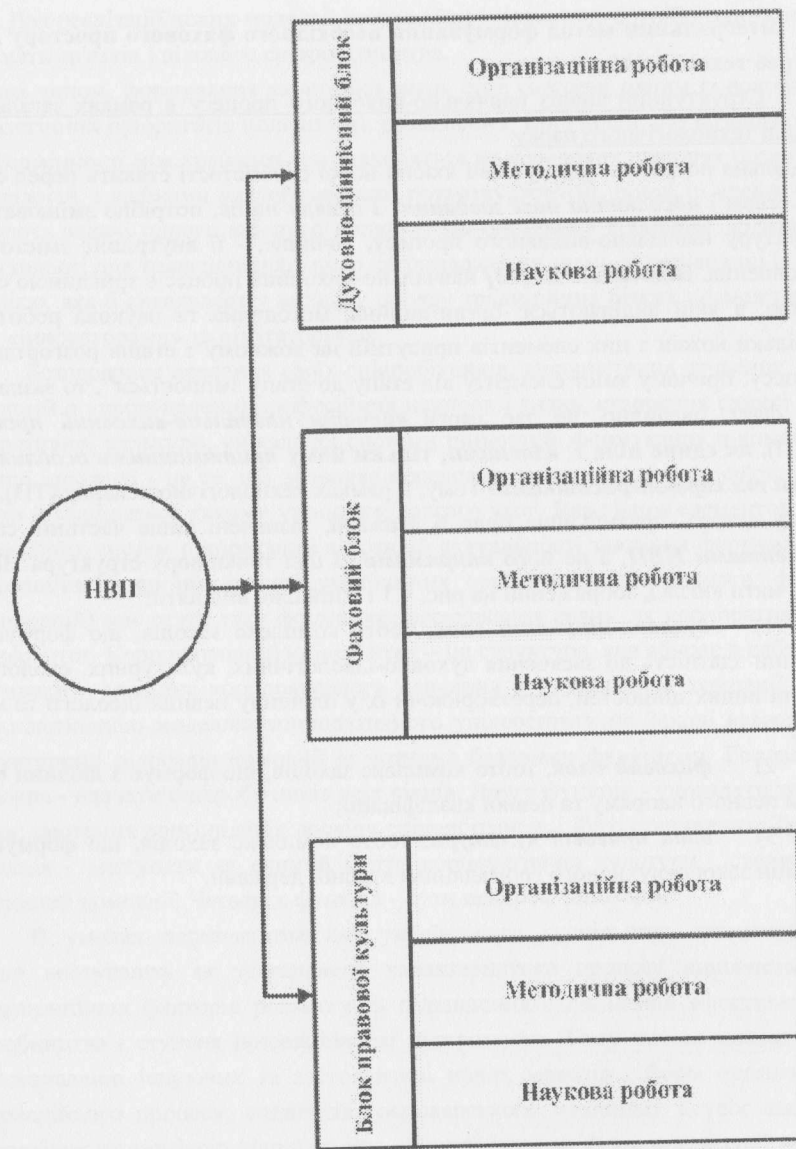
НВП

Духовно-ціннісний блок

Організаційна робота

Методична робота

Наукова робота

Фаховий блок

Організаційна робота

Методична робота

Наукова робота

Блок правової культури

Організаційна робота

Методична робота

Наукова робота